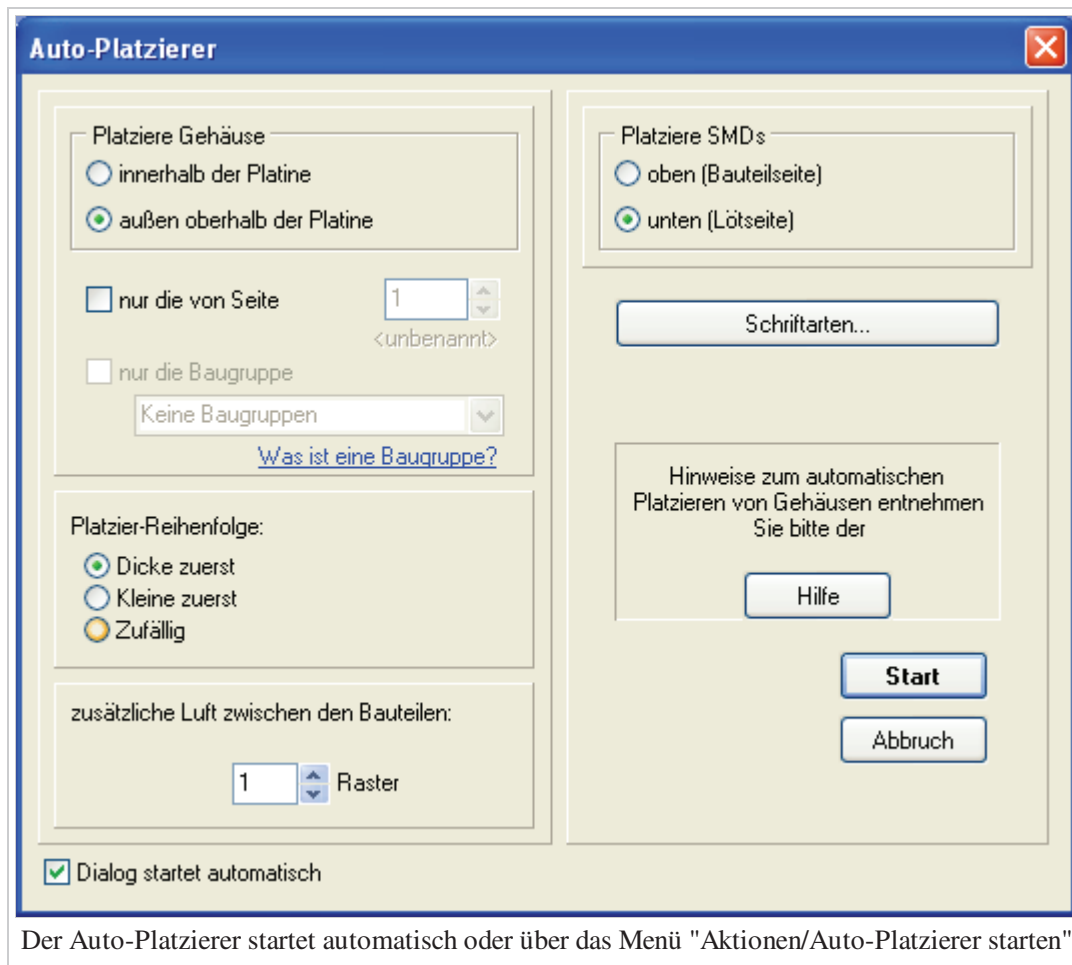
Auto-Platzierer

Platziere Gehäuse
innerhalb der Platine
außen oberhalb der Platine

nur die von Seite
1
<unbenannt>
nur die Baugruppe
Keine Baugruppen
Was ist eine Baugruppe?

Platzier-Reihenfolge:
Dicke zuerst
Kleine zuerst
Zufällig

zusätzliche Luft zwischen den Bauteilen:
1 Raster

Platziere SMDs
oben (Bauteilseite)
unten (Lötseite)

Schriftarten...

Hinweise zum automatischen Platzieren von Gehäusen entnehmen Sie bitte der

Hilfe

Start

Abbruch

Dialog startet automatisch

Der Auto-Platzierer startet automatisch oder über das Menü "Aktionen/Auto-Platzierer starten"